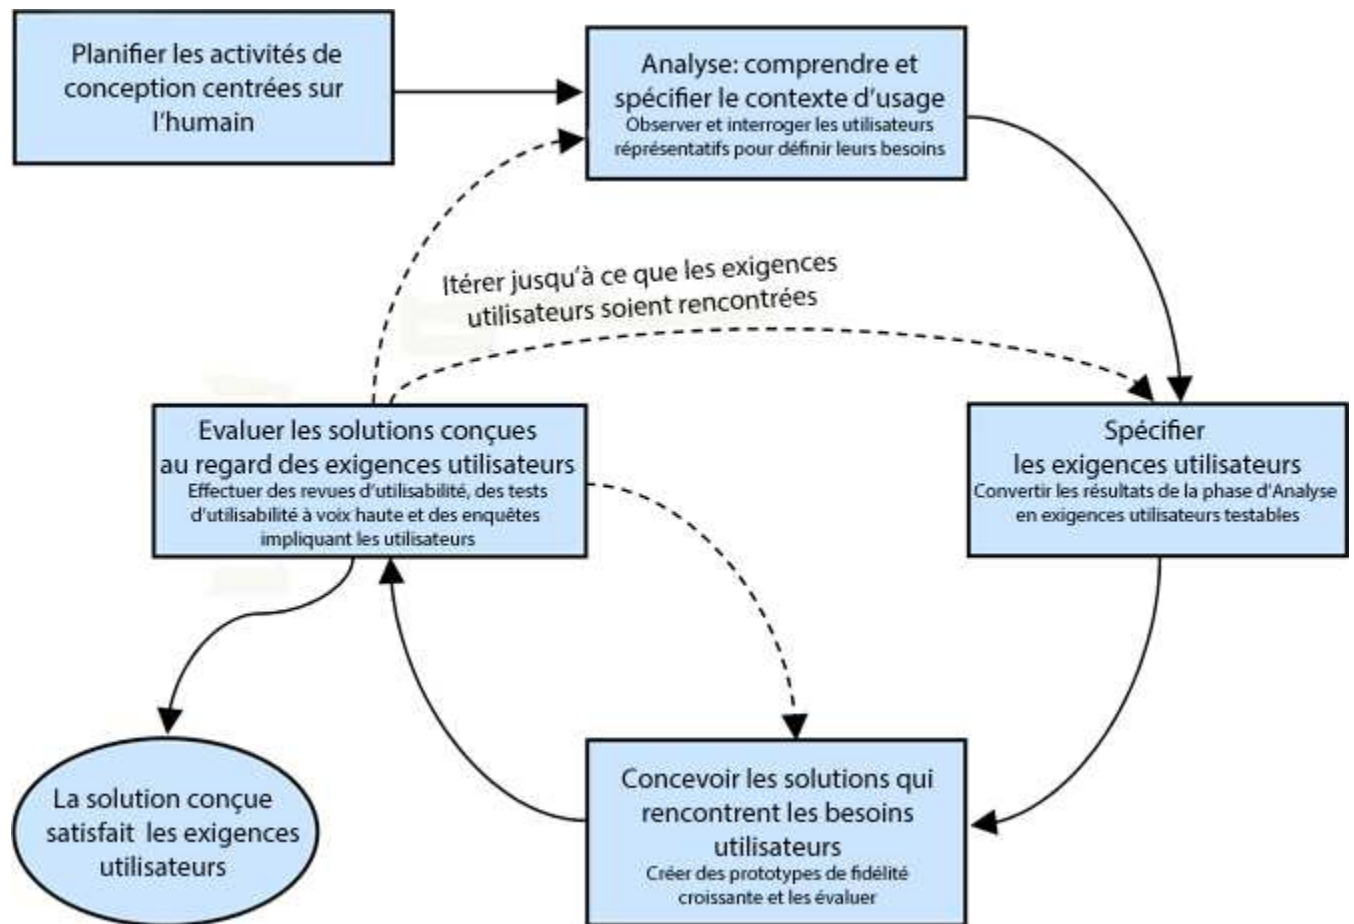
Planifier les activités de conception centrées sur l'humain

Analyse: comprendre et spécifier le contexte d'usage
Observer et interroger les utilisateurs réprésentatifs pour définir leurs besoins

Itérer jusqu'à ce que les exigences utilisateurs soient rencontrées

Evaluer les solutions conçues au regard des exigences utilisateurs
Effectuer des revues d'utilisabilité, des tests d'utilisabilité à voix haute et des enquêtes impliquant les utilisateurs

Spécifier les exigences utilisateurs
Convertir les résultats de la phase d'Analyse en exigences utilisateurs testables

La solution conçue satisfait les exigences utilisateurs

Concevoir les solutions qui rencontrent les besoins utilisateurs
Créer des prototypes de fidélité croissante et les évaluer